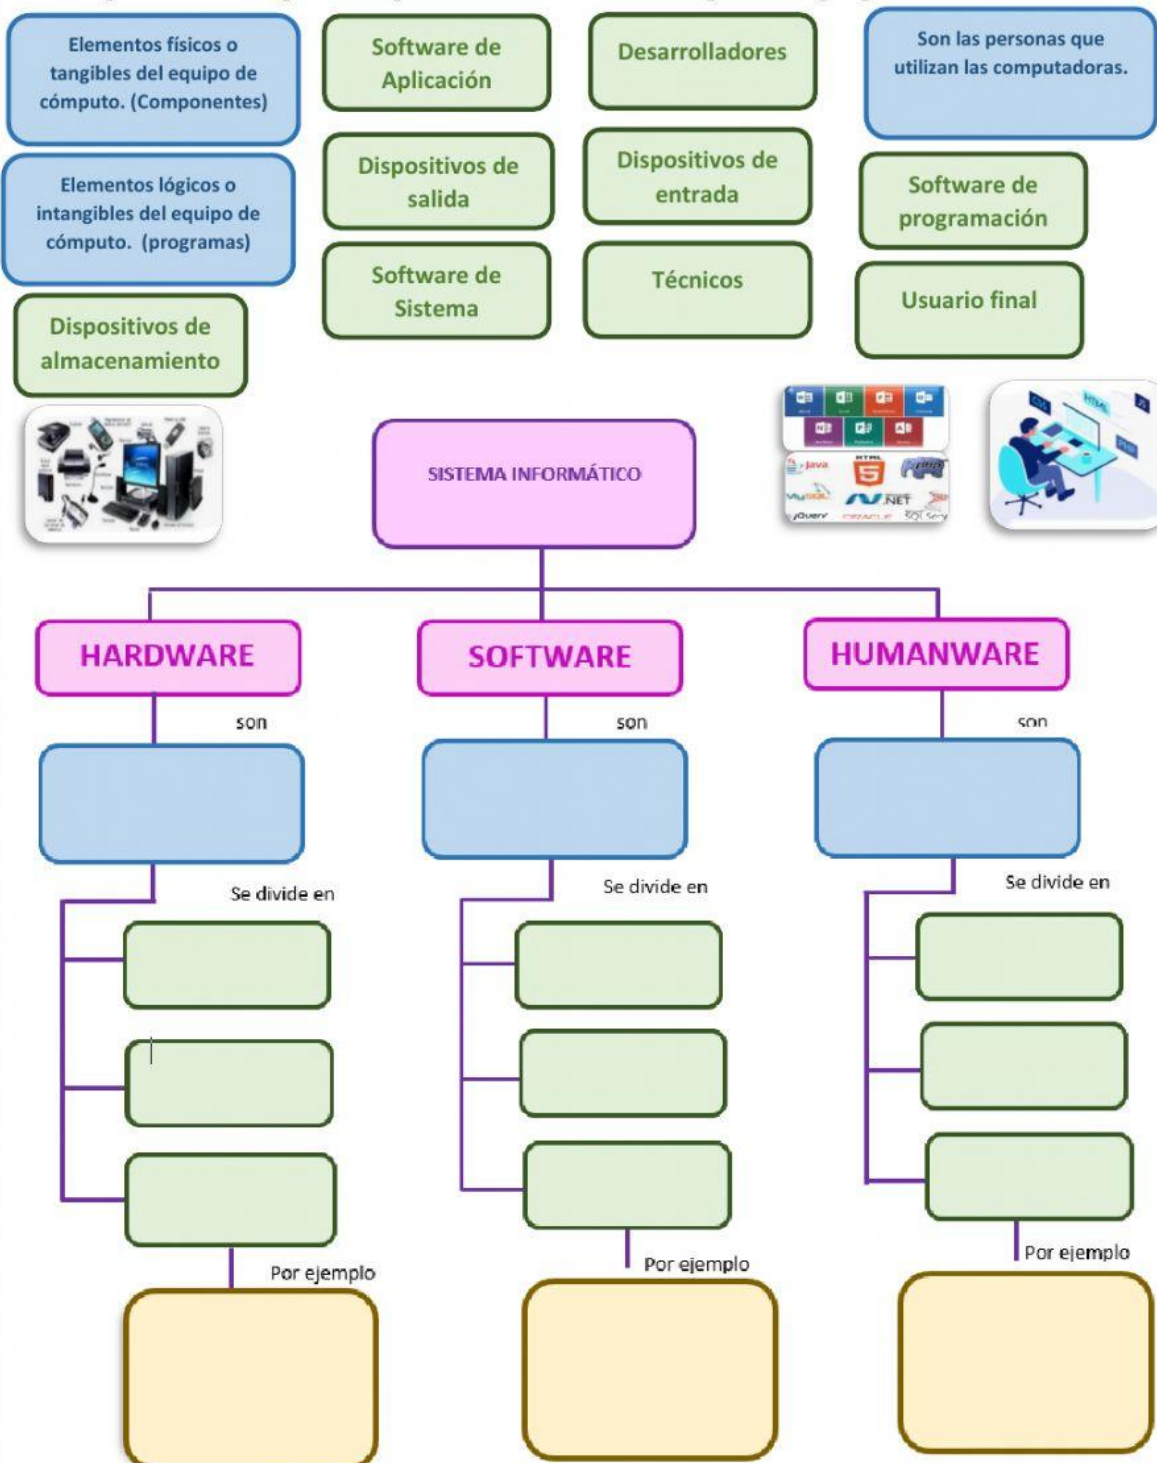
Elementos físicos o tangibles del equipo de cómputo. (Componentes)

Software de Aplicación

Desarrolladores

Son las personas que utilizan las computadoras.

Elementos lógicos o intangibles del equipo de cómputo. (programas)

Dispositivos de salida

Dispositivos de entrada

Software de programación

Software de Sistema

Técnicos

Usuario final

Dispositivos de almacenamiento

Java

HTML 5

php

MySQL

.NET

jQuery

ORACLE

SQL Serv

HTML

SISTEMA INFORMÁTICO

HARDWARE

SOFTWARE

HUMANWARE

son

son

son

Se divide en

Se divide en

Se divide en

Por ejemplo

Por ejemplo

Por ejemplo